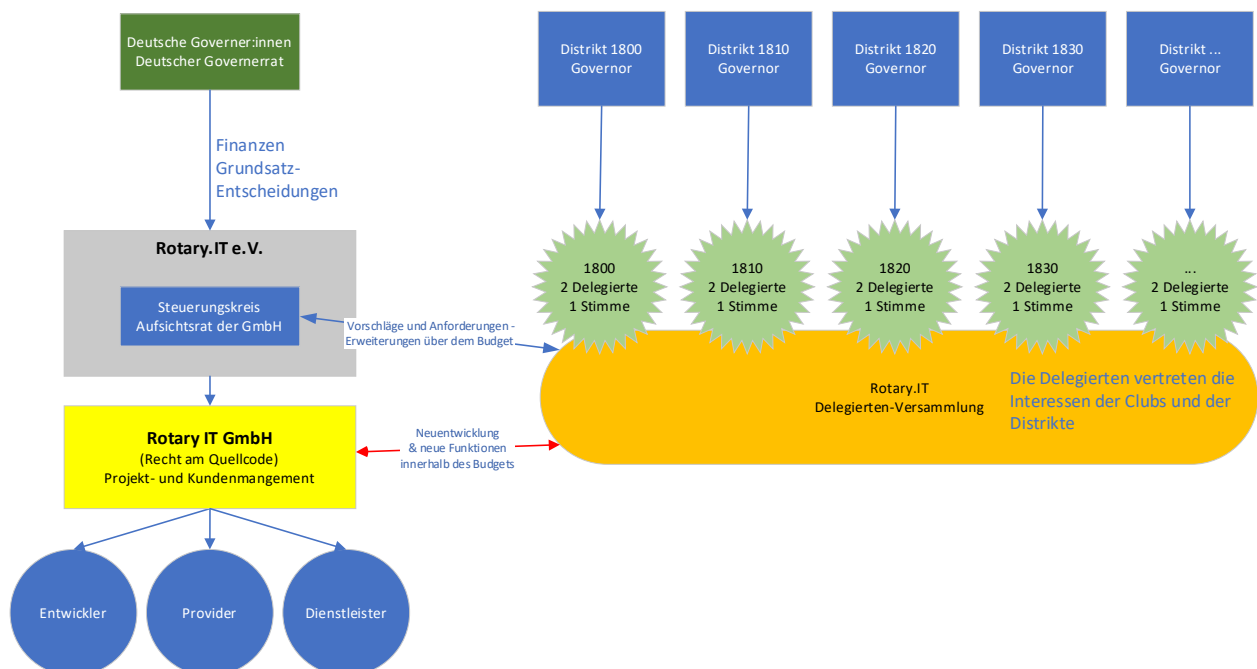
Deutsche Governer:innen
Deutscher Governerrat

Finanzen
Grundsatz-Entscheidungen

Rotary.IT e.V.

Steuerungskreis
Aufsichtsrat der GmbH

Rotary IT GmbH
(Recht am Quellcode)
Projekt- und Kundenmangement

Entwickler

Provider

Dienstleister

Distrikt 1800
Governor

Distrikt 1810
Governor

Distrikt 1820
Governor

Distrikt 1830
Governor

Distrikt ...
Governor

1800
2 Delegierte
1 Stimme

1810
2 Delegierte
1 Stimme

1820
2 Delegierte
1 Stimme

1830
2 Delegierte
1 Stimme

...
2 Delegierte
1 Stimme

Vorschläge und Anforderungen - Erweiterungen über dem Budget

Rotary.IT
Delegierten-Versammlung

Die Delegierten vertreten die Interessen der Clubs und der Distrikte

Neuentwicklung
& neue Funktionen
innerhalb des Budgets